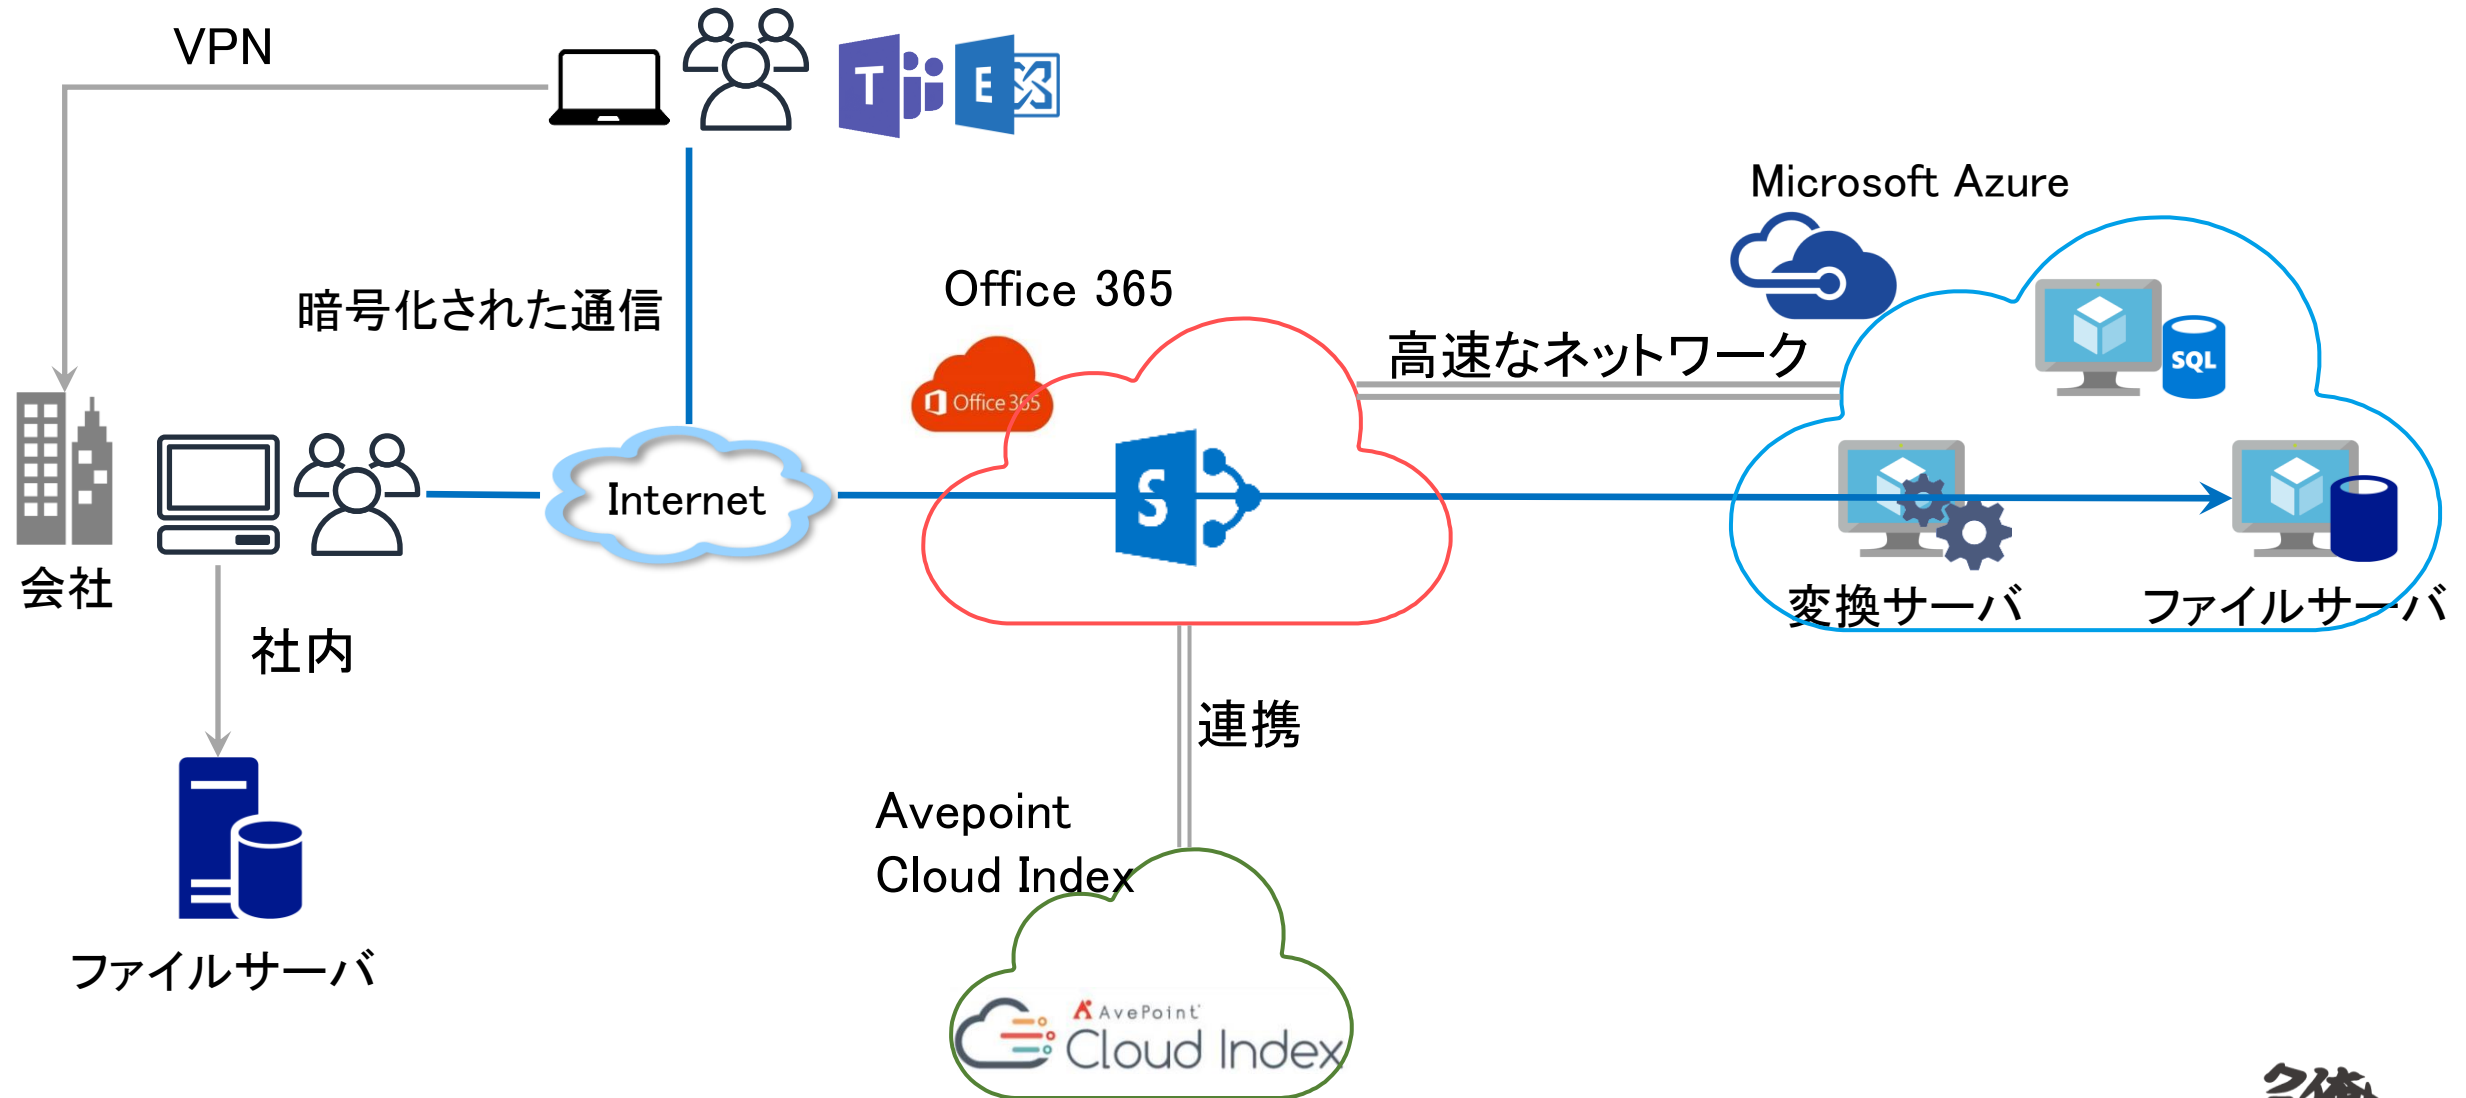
VPN

暗号化された通信

Office 365

Office 365

Microsoft Azure

高速なネットワーク

SQL

会社

Internet

変換サーバ

ファイルサーバ

社内

連携

Avepoint
Cloud Index

ファイルサーバ

AvePoint
Cloud Index

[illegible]